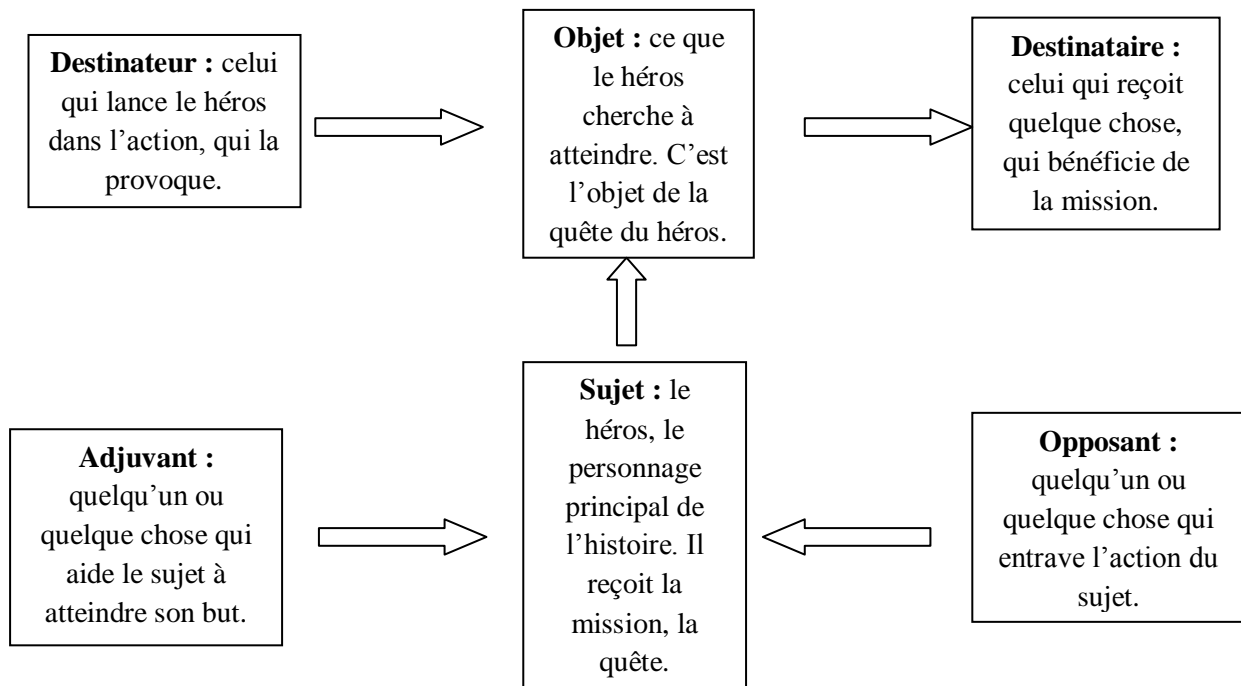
**Destinateur :** celui qui lance le héros dans l’action, qui la provoque.

**Objet :** ce que le héros cherche à atteindre. C’est l’objet de la quête du héros.

**Destinataire :** celui qui reçoit quelque chose, qui bénéficie de la mission.

**Adjuvant :** quelqu’un ou quelque chose qui aide le sujet à atteindre son but.

**Sujet :** le héros, le personnage principal de l’histoire. Il reçoit la mission, la quête.

**Opposant :** quelqu’un ou quelque chose qui entrave l’action du sujet.